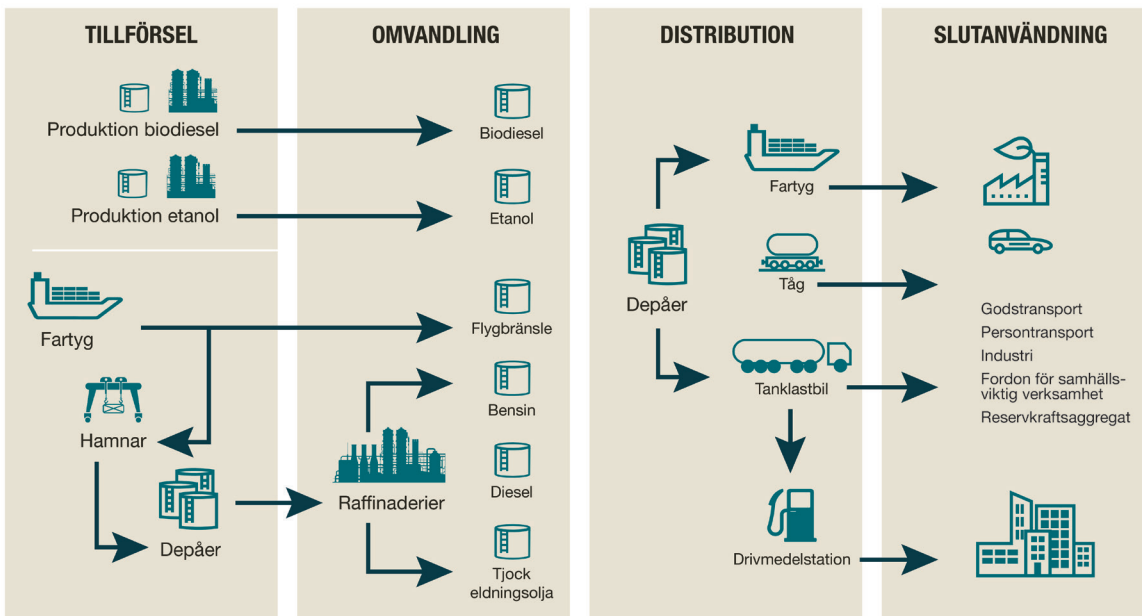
TILLFÖRSEL

Produktion biodiesel

Produktion etanol

Fartyg

Hamnar

Depåer

OMVANDLING

Biodiesel

Etanol

Flygbränsle

Raffinaderier

Bensin

Diesel

Tjock eldningsolja

DISTRIBUTION

Depåer

Fartyg

Tåg

Tanklastbil

Drivmedelstation

SLUTANVÄNDNING

Godstransport
Persontransport
Industri
Fordon för samhällsviktig verksamhet
Reservkraftsaggregat